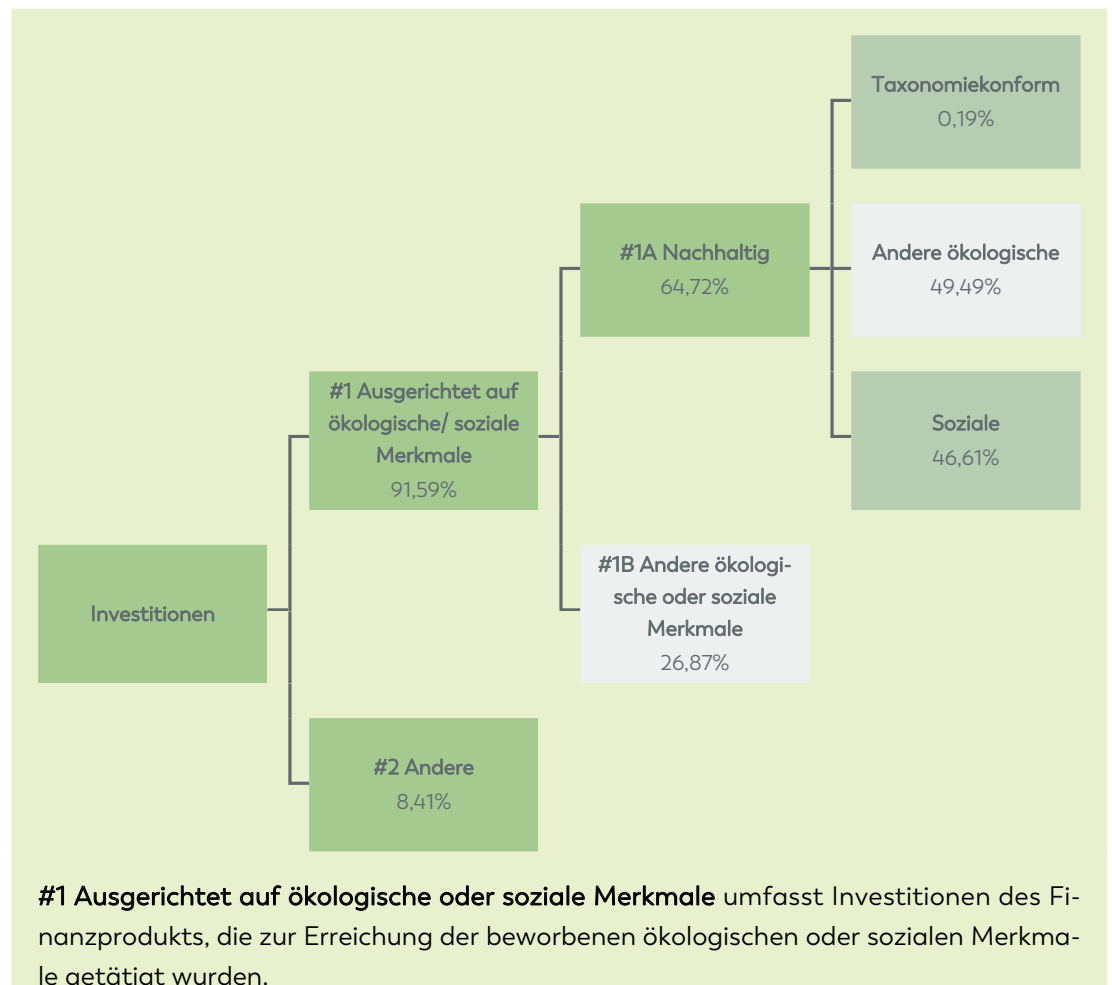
Investitionen

#1 Ausgerichtet auf ökologische/ soziale Merkmale
91,59%

#2 Andere
8,41%

#1A Nachhaltig
64,72%

#1B Andere ökologische oder soziale Merkmale
26,87%

Taxonomiekonform
0,19%

Andere ökologische
49,49%

Soziale
46,61%

**#1 Ausgerichtet auf ökologische oder soziale Merkmale** umfasst Investitionen des Finanzprodukts, die zur Erreichung der beworbenen ökologischen oder sozialen Merkmale getätigt wurden.